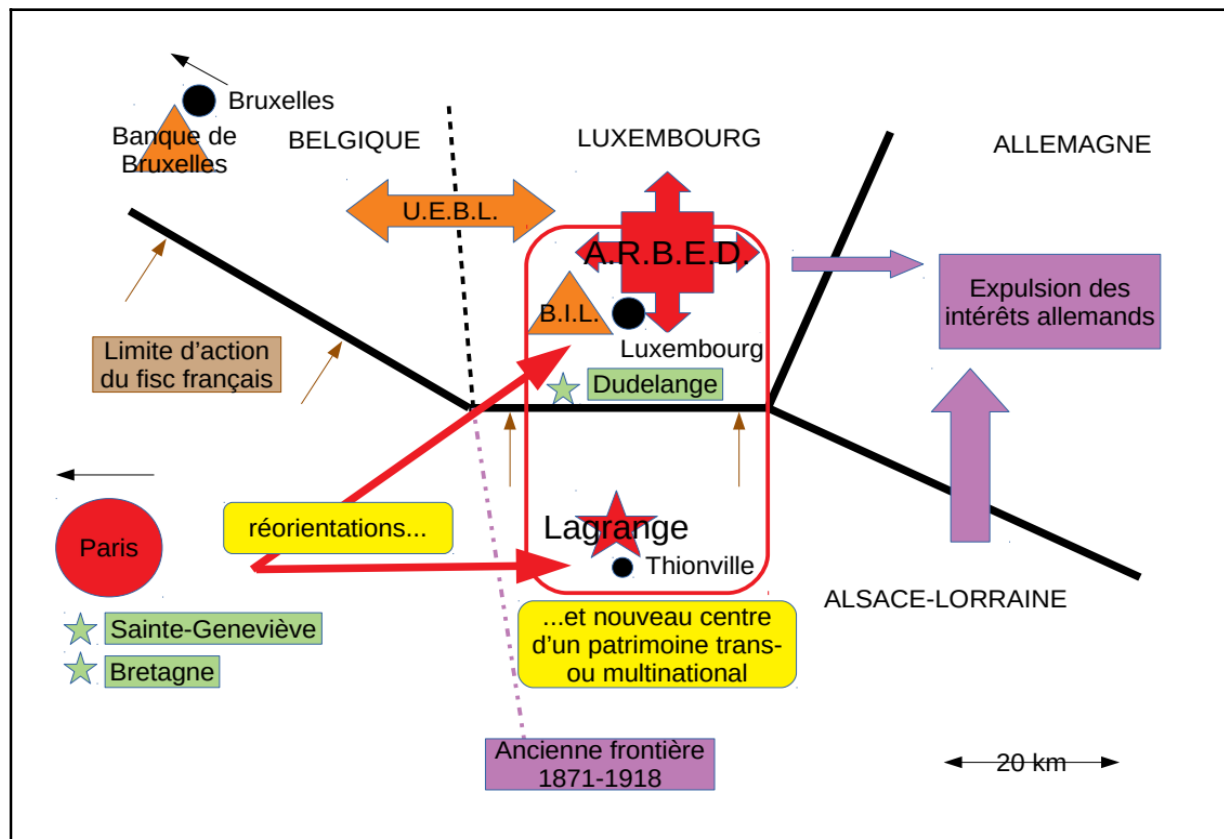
Bruxelles
Banque de Bruxelles
BELGIQUE
LUXEMBOURG
ALLEMAGNE
U.E.B.L.
A.R.B.E.D.
B.I.L.
Luxembourg
Expulsion des intérêts allemands
Limite d'action du fisc français
Dudelange
Paris
réorientations...
Lagrange
Thionville
ALSACE-LORRAINE
Sainte-Geneviève
Bretagne
...et nouveau centre d'un patrimoine trans- ou multinational
Ancienne frontière 1871-1918
20 km